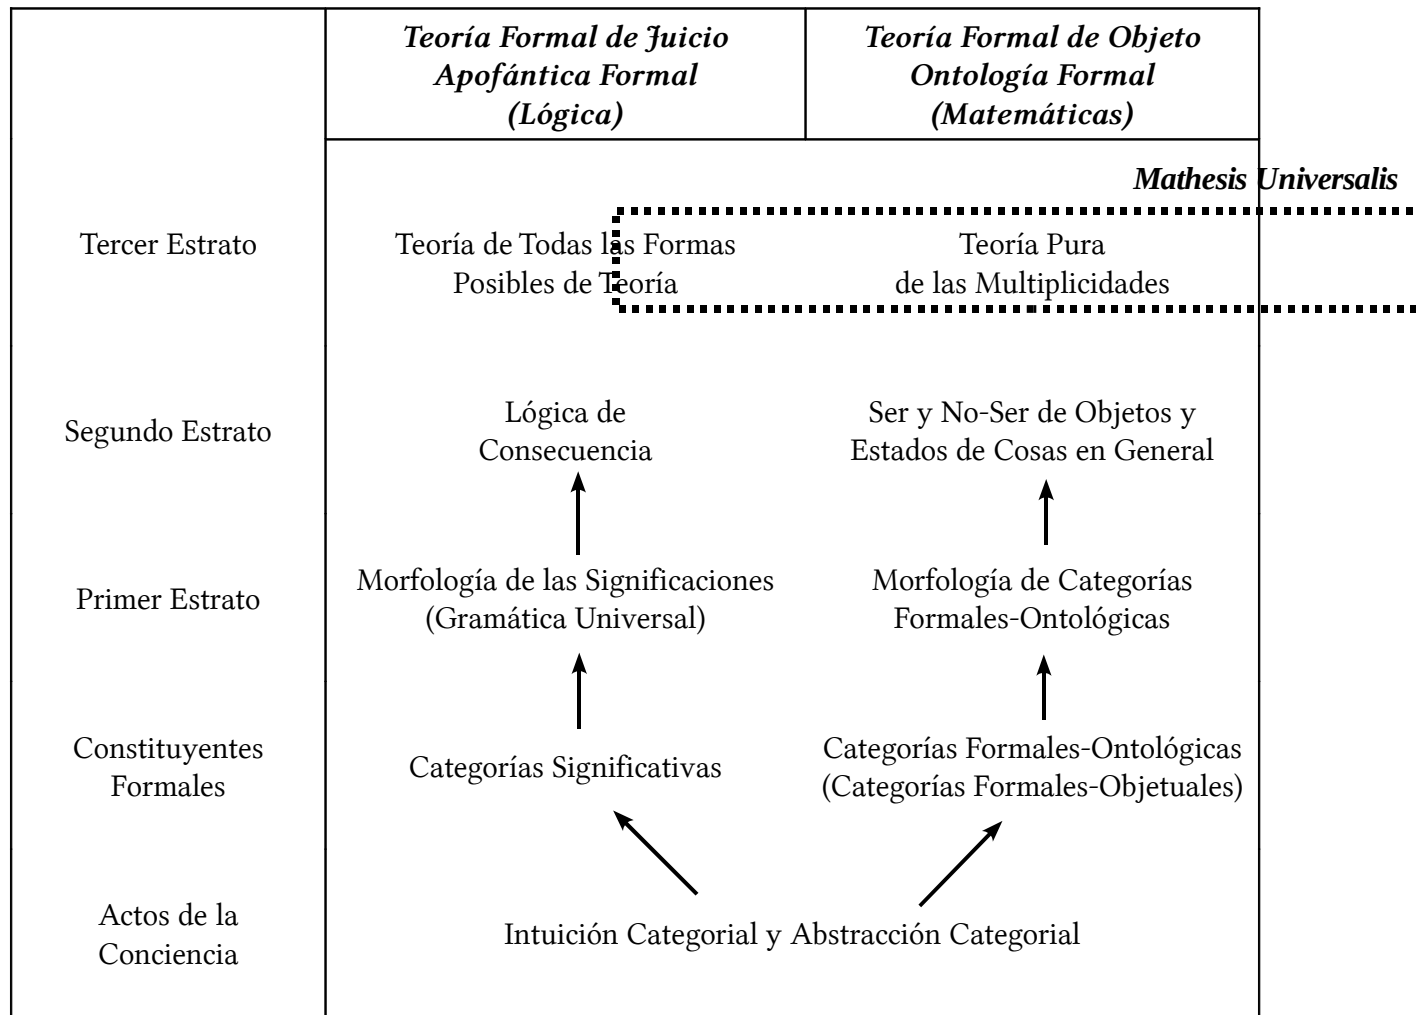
| | Teoría Formal de Juicio Apofántica Formal (Lógica) | Teoría Formal de Objeto Ontología Formal (Matemáticas) |
|---|---|---|
| | | Mathesis Universalis |
| Tercer Estrato | Teoría de Todas las Formas Posibles de Teoría | Teoría Pura de las Multiplicidades |
| Segundo Estrato | Lógica de Consecuencia | Ser y No-Ser de Objetos y Estados de Cosas en General |
| Primer Estrato | Morfología de las Significaciones (Gramática Universal) | Morfología de Categorías Formales-Ontológicas |
| Constituyentes Formales | Categorías Significativas | Categorías Formales-Ontológicas (Categorías Formales-Objetuales) |
| Actos de la Conciencia | Intuición Categorial y Abstracción Categorial | |